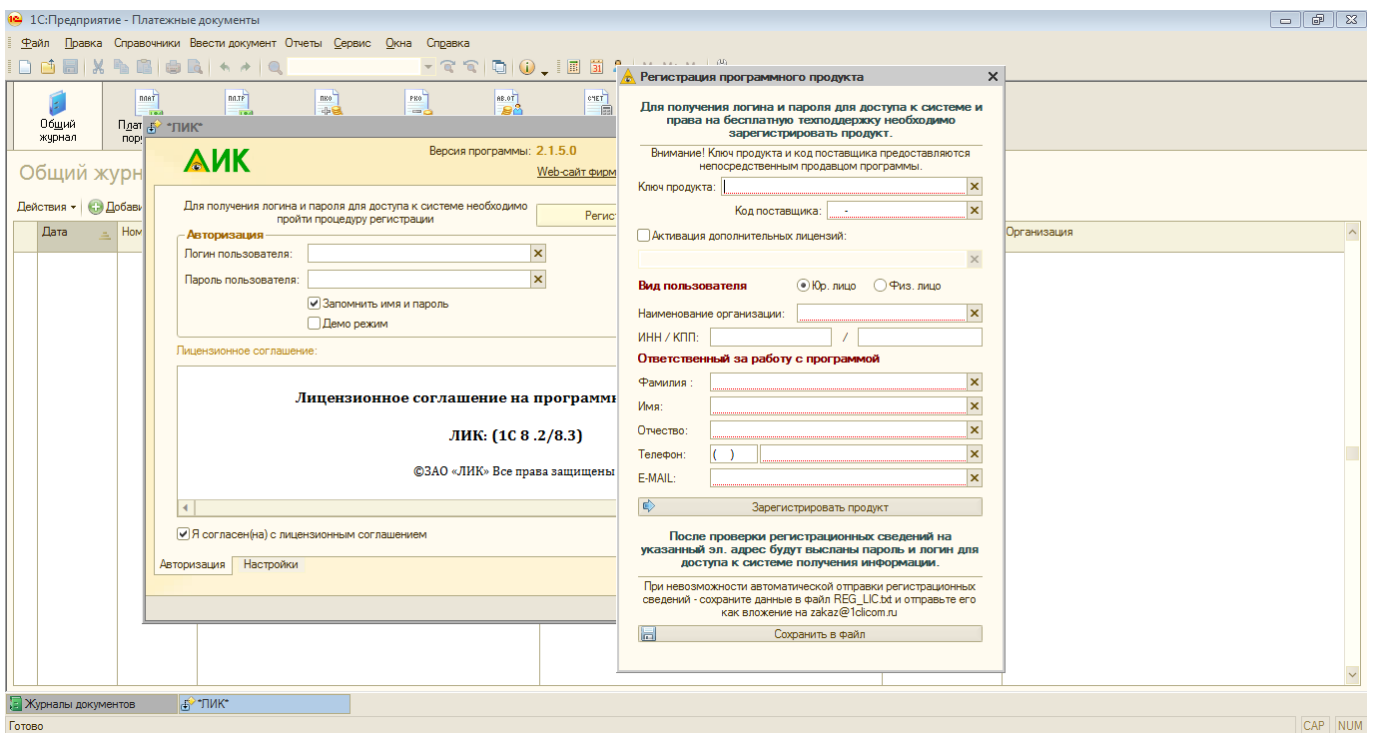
1С:Предприятие - Платежные документы

Файл Правка Справочники Ввести документ Отчеты Сервис Окна Справка

Общий журнал

Плат пор

ПЛАТ ПЛТР ПКО РКО АВ.ОТ СЧЕТ

Общий журн

Действия Добави

Дата Ном

Организация

"ЛИК"

ЛИК

Версия программы: 2.1.5.0

Web-сайт фирм

Для получения логина и пароля для доступа к системе необходимо пройти процедуру регистрации

Регист

Авторизация

Логин пользователя:

Пароль пользователя:

Запомнить имя и пароль

Демо режим

Лицензионное соглашение:

Лицензионное соглашение на программ

ЛИК: (1С 8 .2/8.3)

©ЗАО «ЛИК» Все права защищены

Я согласен(на) с лицензионным соглашением

Авторизация Настройки

Регистрация программного продукта

Для получения логина и пароля для доступа к системе и права на бесплатную техподдержку необходимо зарегистрировать продукт.

Внимание! Ключ продукта и код поставщика предоставляются непосредственным продавцом программы.

Ключ продукта:

Код поставщика: -

Активация дополнительных лицензий:

Вид пользователя

Юр. лицо

Физ. лицо

Наименование организации:

ИНН / КПП: /

Ответственный за работу с программой

Фамилия :

Имя:

Отчество:

Телефон: ( )

E-MAIL:

Зарегистрировать продукт

После проверки регистрационных сведений на указанный эл. адрес будут высланы пароль и логин для доступа к системе получения информации.

При невозможности автоматической отправки регистрационных сведений - сохраните данные в файл REG_LIC.txt и отправьте его как вложение на zakaz@1clicom.ru

Сохранить в файл

Журналы документов

"ЛИК"

Готово

CAP NUM